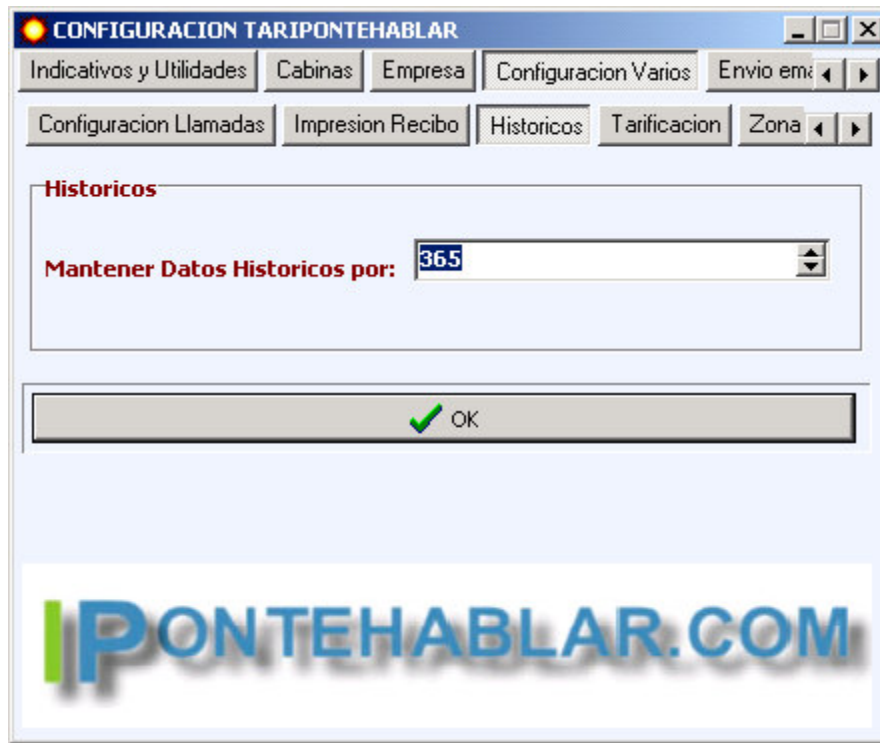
CONFIGURACION TARIPONTEHABLAR

Indicativos y Utilidades | Cabinas | Empresa | Configuracion Varios | Envio em

Configuracion Llamadas | Impresion Recibo | Historicos | Tarificacion | Zona

Historicos

Mantener Datos Historicos por: 365

OK

IPONTEHABLAR.COM